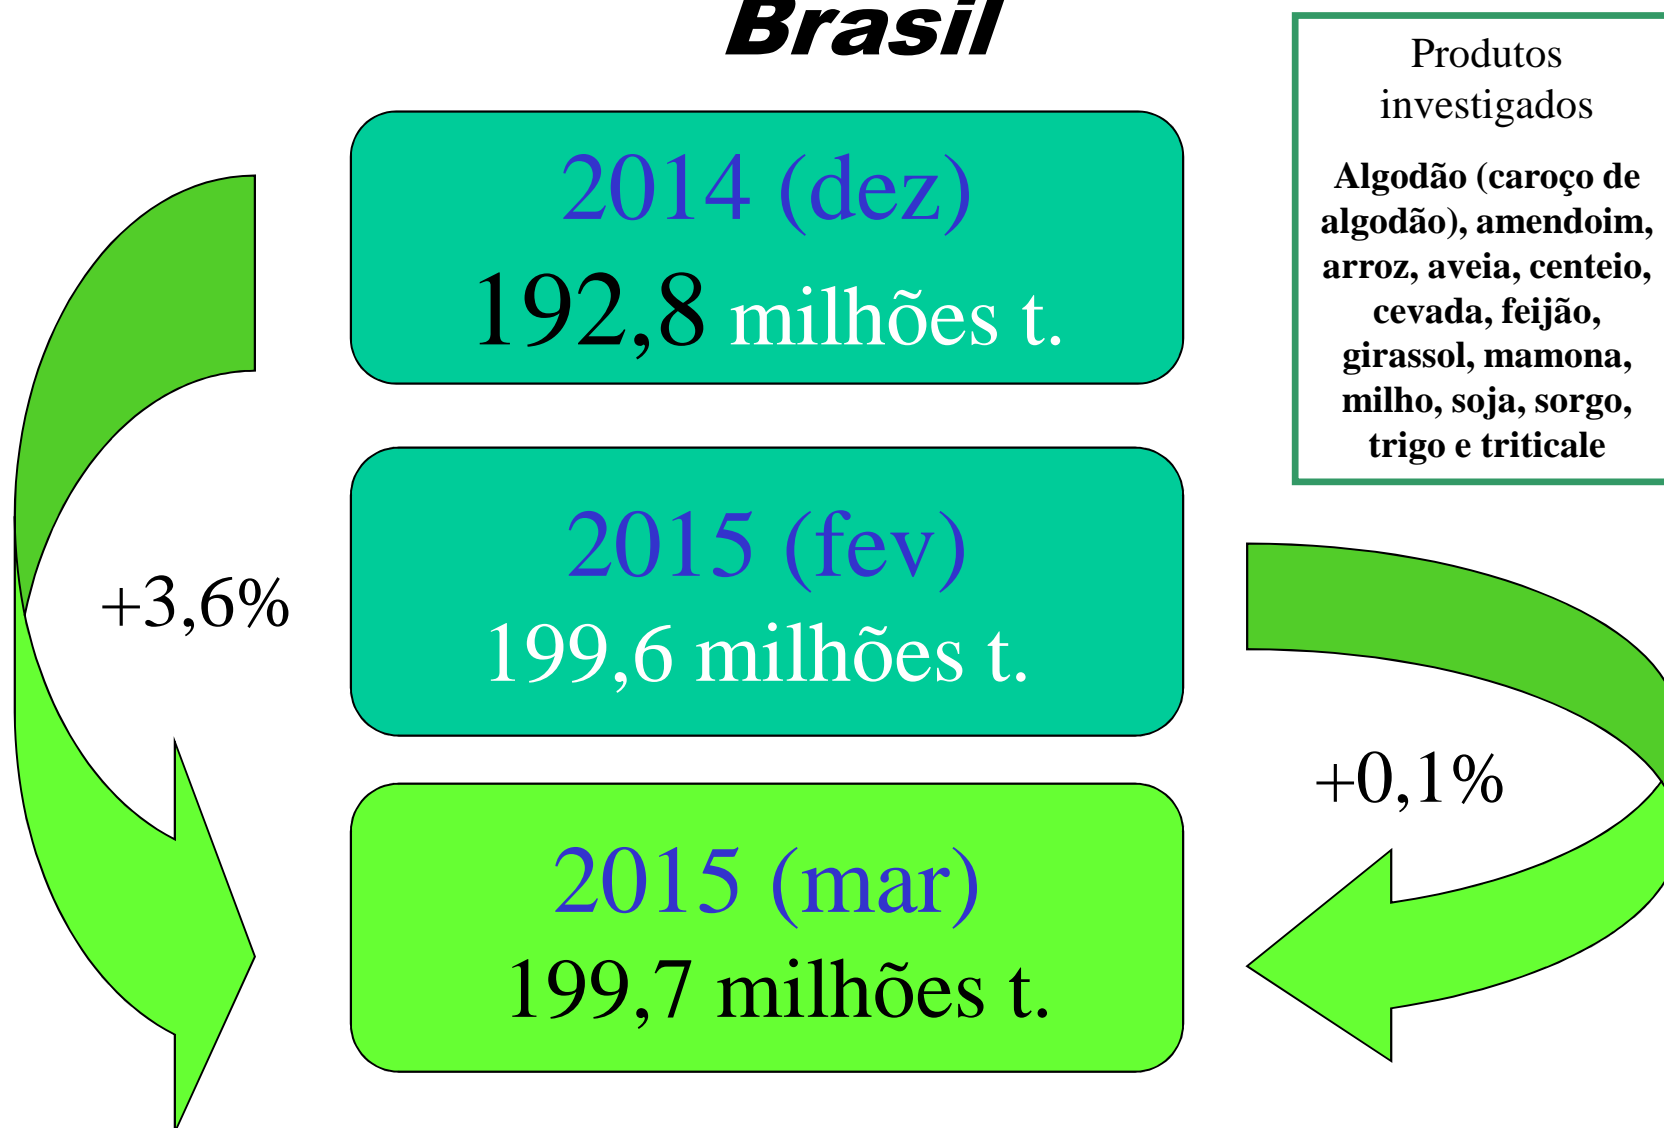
Brasil

2014 (dez)
192,8 milhões t.

2015 (fev)
199,6 milhões t.

2015 (mar)
199,7 milhões t.

+3,6%

+0,1%

Produtos investigados

Algodão (caroço de algodão), amendoim, arroz, aveia, centeio, cevada, feijão, girassol, mamona, milho, soja, sorgo, trigo e triticale